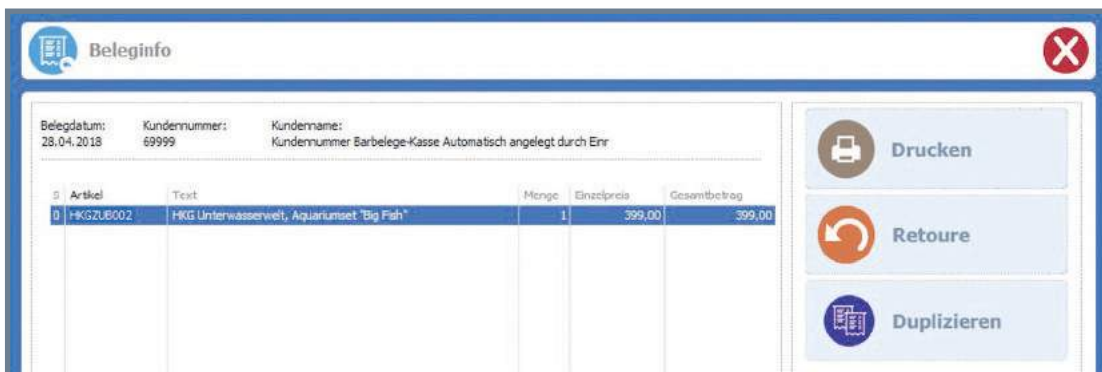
Beleginfo

Belegdatum: 28.04.2018
Kundennummer: 69999
Kundenname: Kundennummer Barbelege-Kasse Automatisch angelegt durch Einr

| S | Artikel | Text | Menge | Einzelpreis | Gesamtbetrag |
|---|---|---|---|---|---|
| 0 | HKGZUB002 | HKG Unterwasserwelt, Aquariumset "Big Fish" | 1 | 399,00 | 399,00 |

Drucken

Retoure

Duplizieren